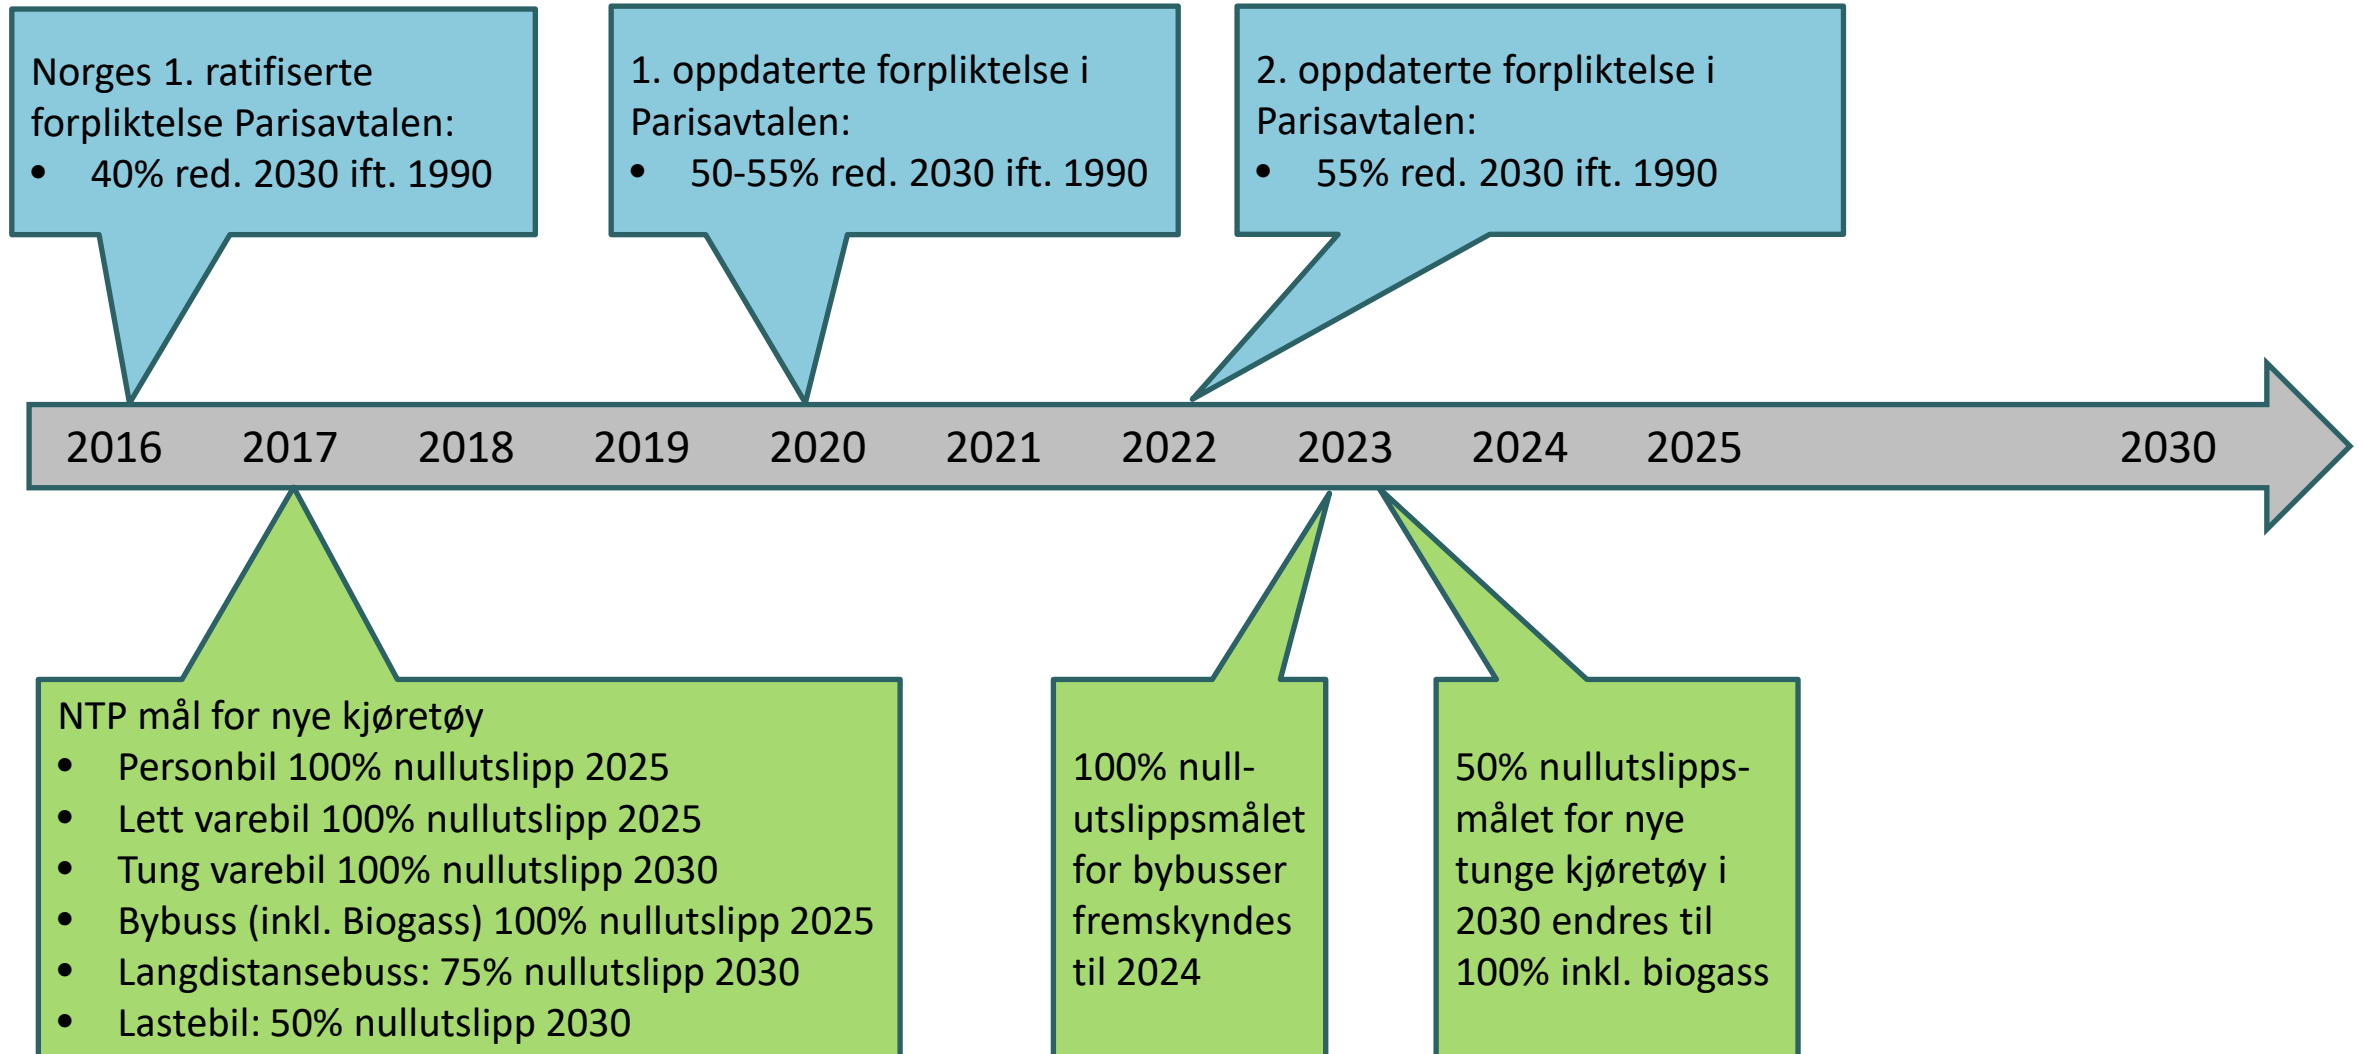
Norges 1. ratifiserte forpliktelse Parisavtalen:
- 40% red. 2030 ift. 1990

1. oppdaterte forpliktelse i Parisavtalen:
- 50-55% red. 2030 ift. 1990

2. oppdaterte forpliktelse i Parisavtalen:
- 55% red. 2030 ift. 1990

2016 2017 2018 2019 2020 2021 2022 2023 2024 2025 2030

NTP mål for nye kjøretøy
- Personbil 100% nullutslipp 2025
- Lett varebil 100% nullutslipp 2025
- Tung varebil 100% nullutslipp 2030
- Bybuss (inkl. Biogass) 100% nullutslipp 2025
- Langdistansebuss: 75% nullutslipp 2030
- Lastebil: 50% nullutslipp 2030

100% nullutslippsmålet for bybusser fremskyndes til 2024

50% nullutslippsmålet for nye tunge kjøretøy i 2030 endres til 100% inkl. biogass